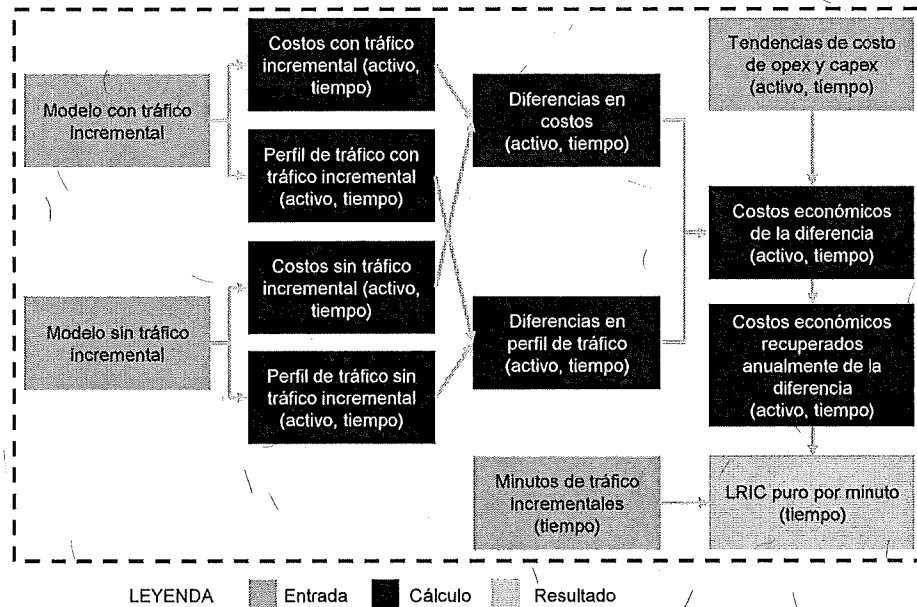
Modelo con tráfico incremental

Costos con tráfico incremental (activo, tiempo)

Perfil de tráfico con tráfico incremental (activo, tiempo)

Modelo sin tráfico incremental

Costos sin tráfico incremental (activo, tiempo)

Perfil de tráfico sin tráfico incremental (activo, tiempo)

Diferencias en costos (activo, tiempo)

Diferencias en perfil de tráfico (activo, tiempo)

Tendencias de costo de opex y capex (activo, tiempo)

Costos económicos de la diferencia (activo, tiempo)

Costos económicos recuperados anualmente de la diferencia (activo, tiempo)

Minutos de tráfico incrementales (tiempo)

LRIC puro por minuto (tiempo)

LEYENDA Entrada Cálculo Resultado